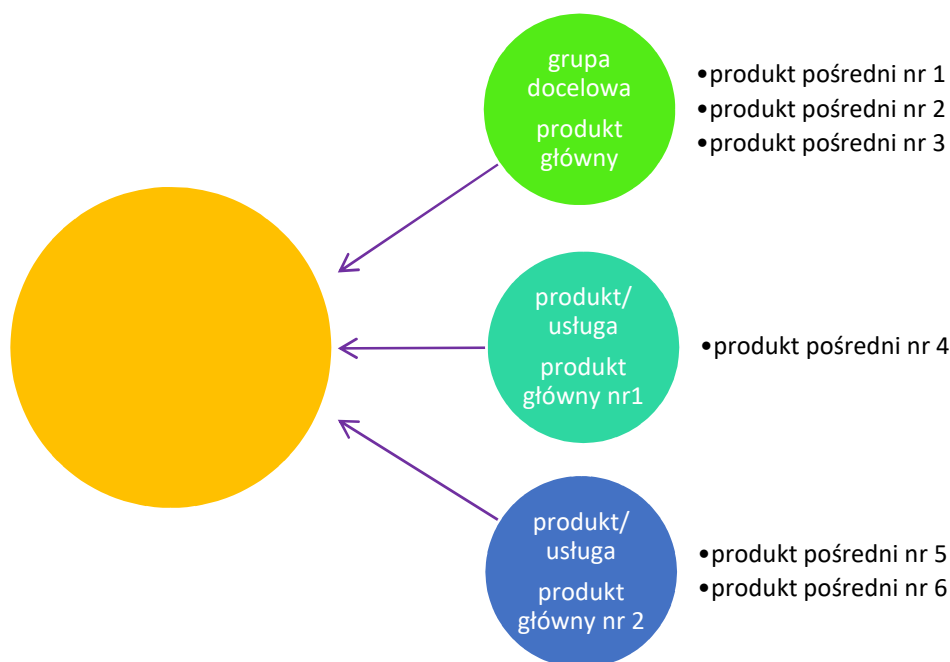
grupa docelowa

produkt główny

•produkt pośredni nr 1
•produkt pośredni nr 2
•produkt pośredni nr 3

produkt/ usługa

produkt główny nr1

•produkt pośredni nr 4

produkt/ usługa

produkt główny nr 2

•produkt pośredni nr 5
•produkt pośredni nr 6